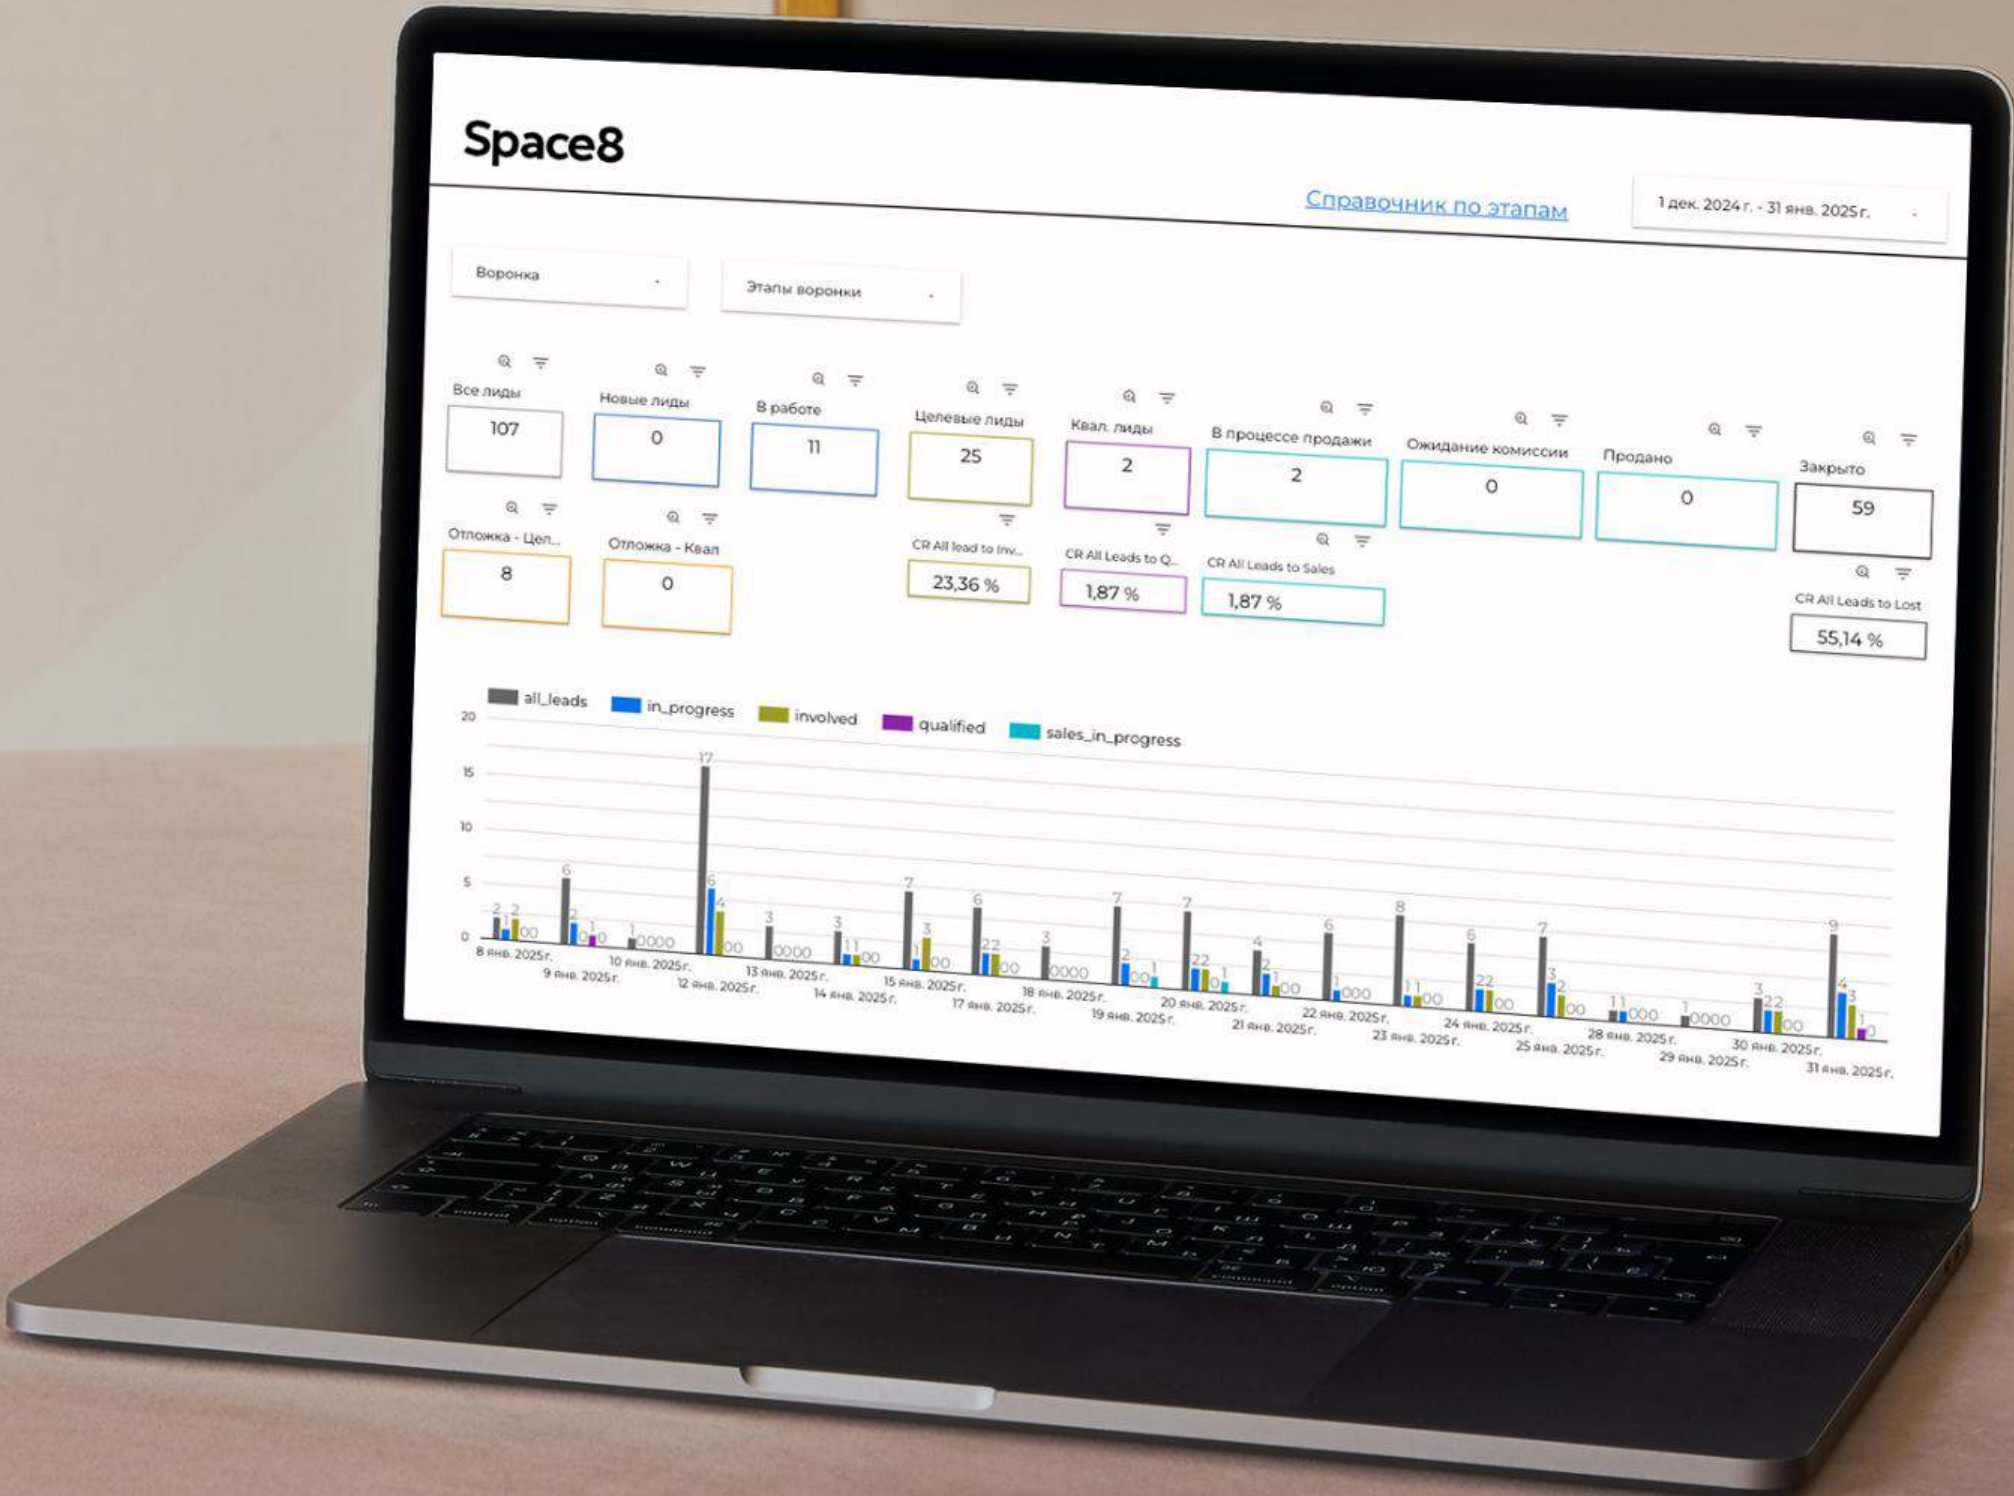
Space8

Справочник по этапам

1 дек. 2024 г. - 31 янв. 2025 г.

Воронка

Этапы воронки

Все лиды
107

Новые лиды
0

В работе
11

Целевые лиды
25

Квал. лиды
2

В процессе продажи
2

Ожидание комиссии
0

Продано
0

Закрыто
59

Отложка - Цел...
8

Отложка - Квал
0

CR All lead to Inv...
23,36 %

CR All Leads to Q...
1,87 %

CR All Leads to Sales
1,87 %

CR All Leads to Lost
55,14 %

all_leads
in_progress
involved
qualified
sales_in_progress

20
15
10
5
0

8 янв. 2025 г.
9 янв. 2025 г.
10 янв. 2025 г.
12 янв. 2025 г.
13 янв. 2025 г.
14 янв. 2025 г.
15 янв. 2025 г.
17 янв. 2025 г.
18 янв. 2025 г.
19 янв. 2025 г.
20 янв. 2025 г.
21 янв. 2025 г.
22 янв. 2025 г.
23 янв. 2025 г.
24 янв. 2025 г.
25 янв. 2025 г.
28 янв. 2025 г.
29 янв. 2025 г.
30 янв. 2025 г.
31 янв. 2025 г.